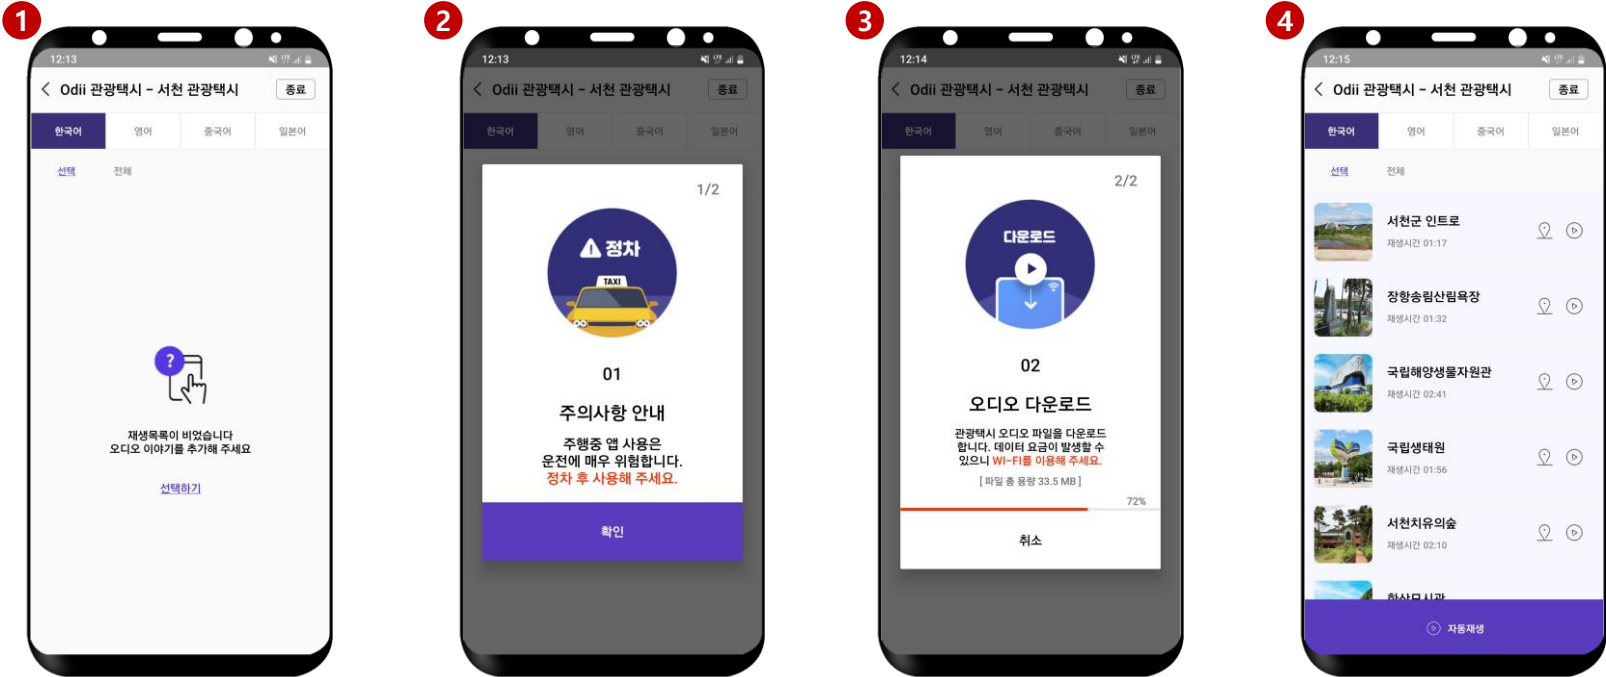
1

12:13

Odii 관광택시 - 서천 관광택시 종료

한국어 영어 중국어 일본어

선택 전체

?

재생목록이 비었습니다
오디오 이야기를 추가해 주세요

선택하기

2

12:13

Odii 관광택시 - 서천 관광택시 종료

한국어 영어 중국어 일본어

1/2

정차

TAXI

01

주의사항 안내

주행중 앱 사용은
운전에 매우 위험합니다.
정차 후 사용해 주세요.

확인

3

12:14

Odii 관광택시 - 서천 관광택시 종료

한국어 영어 중국어 일본어

2/2

다운로드

02

오디오 다운로드

관광택시 오디오 파일을 다운로드 합니다. 데이터 요금이 발생할 수 있으니 WI-FI를 이용해 주세요.

[파일 총 용량 33.5 MB]

72%

취소

4

12:15

Odii 관광택시 - 서천 관광택시 종료

한국어 영어 중국어 일본어

선택 전체

서천군 인트로
재생시간 01:17

장항송림산림욕장
재생시간 01:32

국립해양생물자원관
재생시간 02:41

국립생태원
재생시간 01:56

서천치유의숲
재생시간 02:10

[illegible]

자동재생